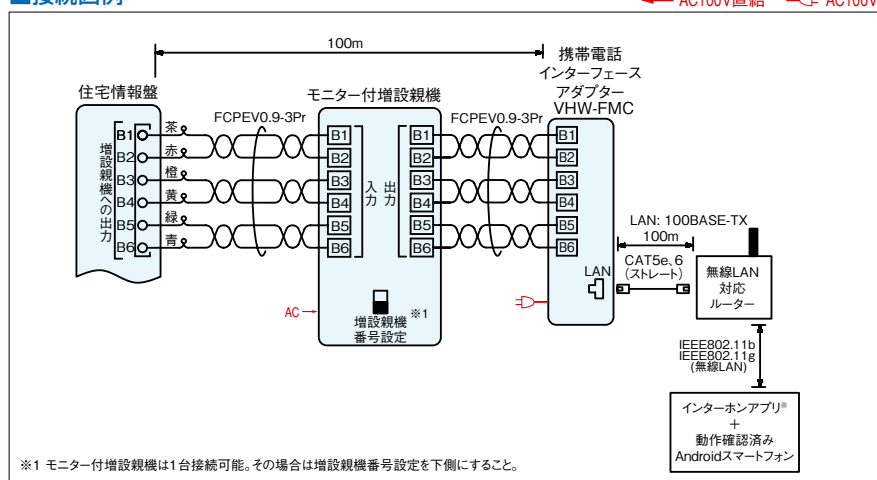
■接続図例

AC100V直結　AC100V

100m

携帯電話
インターフェース
アダプター
VHW-FMC

住宅情報盤

モニター付増設親機

FCPEV0.9-3Pr

FCPEV0.9-3Pr

増設親機への出力

B1 茶
B2 赤
B3 橙
B4 黄
B5 緑
B6 青

B1
B2
B3
B4
B5
B6
入力

出力
B1
B2
B3
B4
B5
B6

B1
B2
B3
B4
B5
B6

AC

増設親機
番号設定
※1

LAN: 100BASE-TX
100m

CAT5e、6
(ストレート)

LAN

無線LAN
対応
ルーター

IEEE802.11b
IEEE802.11g
(無線LAN)

インターホンアプリ®
＋
動作確認済み
Androidスマートフォン

※1 モニター付増設親機は1台接続可能。その場合は増設親機番号設定を下側にすること。